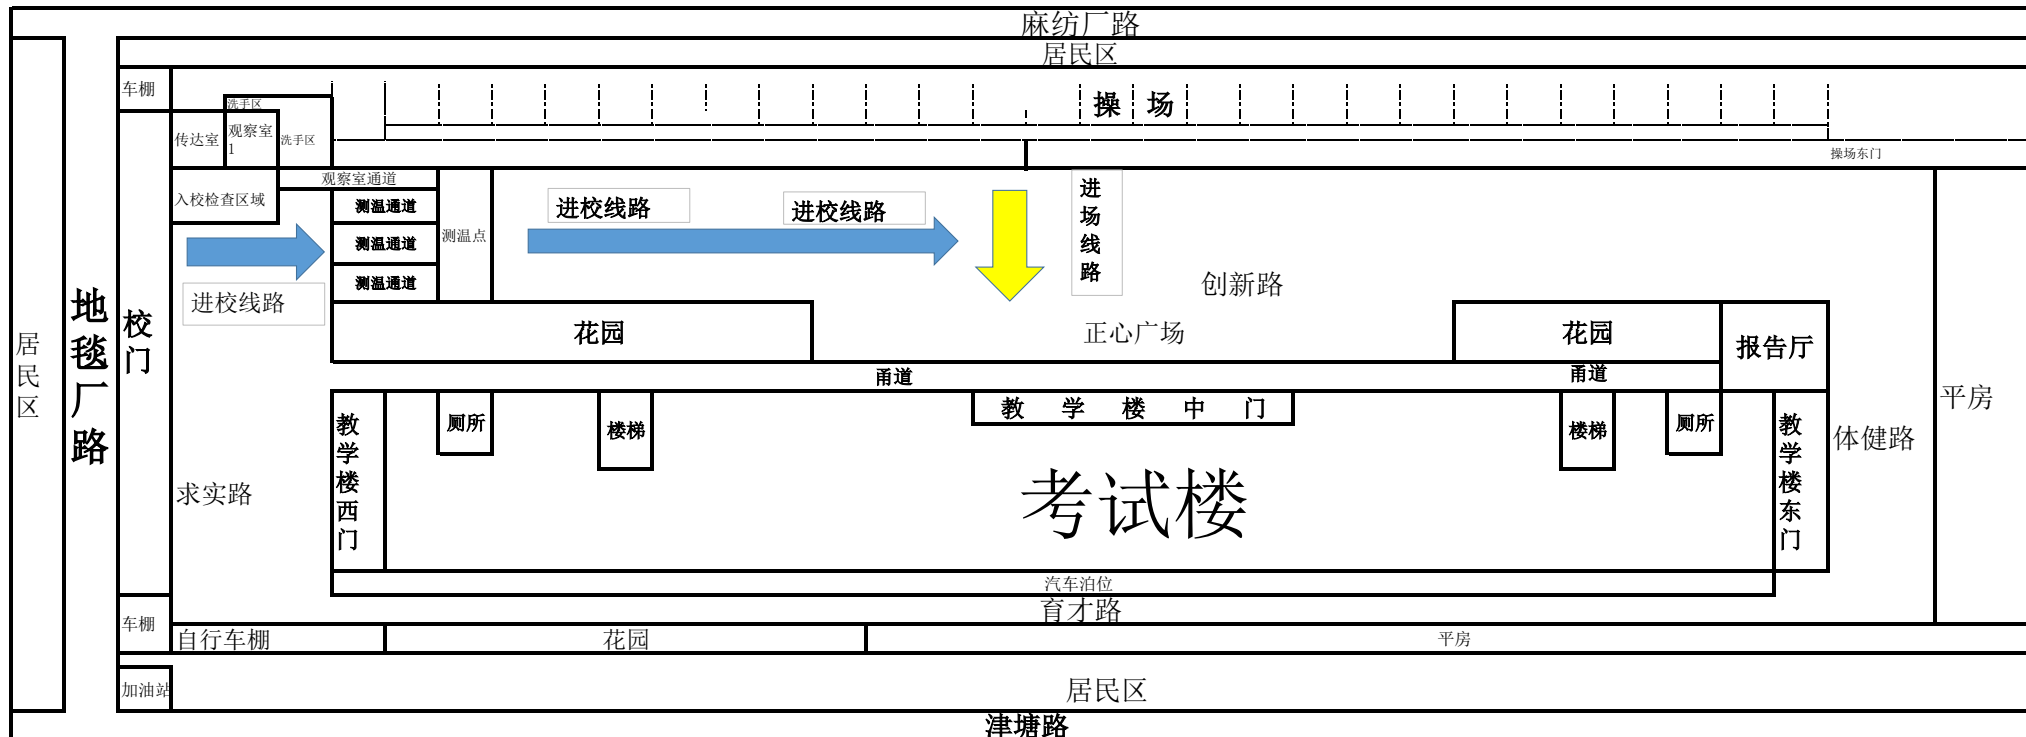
麻纺厂路

居民区

车棚

洗手区

传达室

观察室 1

洗手区

操 场

操场东门

入校检查区域

观察室通道

测温通道

测温通道

测温通道

测温点

进校线路

进校线路

进场线路

进校线路

创新路

居民区

地毯厂路

校门

花园

正心广场

花园

报告厅

甬道

甬道

教学楼中门

教学楼西门

厕所

楼梯

楼梯

厕所

教学楼东门

平房

体健路

求实路

考试楼

汽车泊位

育才路

车棚

自行车棚

花园

平房

加油站

居民区

津塘路